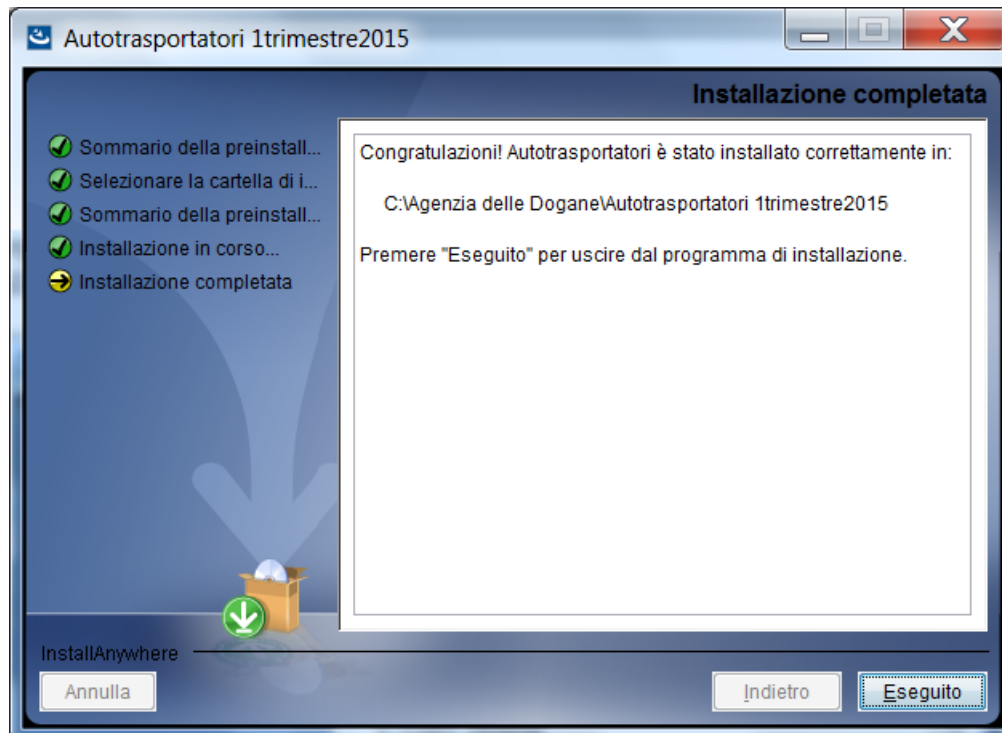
Autotrasportatori 1trimestre2015

Installazione completata

Sommario della preinstall...
Selezionare la cartella di i...
Sommario della preinstall...
Installazione in corso...
Installazione completata

Congratulazioni! Autotrasportatori è stato installato correttamente in:

C:\Agenzia delle Dogane\Autotrasportatori 1trimestre2015

Premere "Eseguito" per uscire dal programma di installazione.

InstallAnywhere

Annulla

Indietro

Eseguito